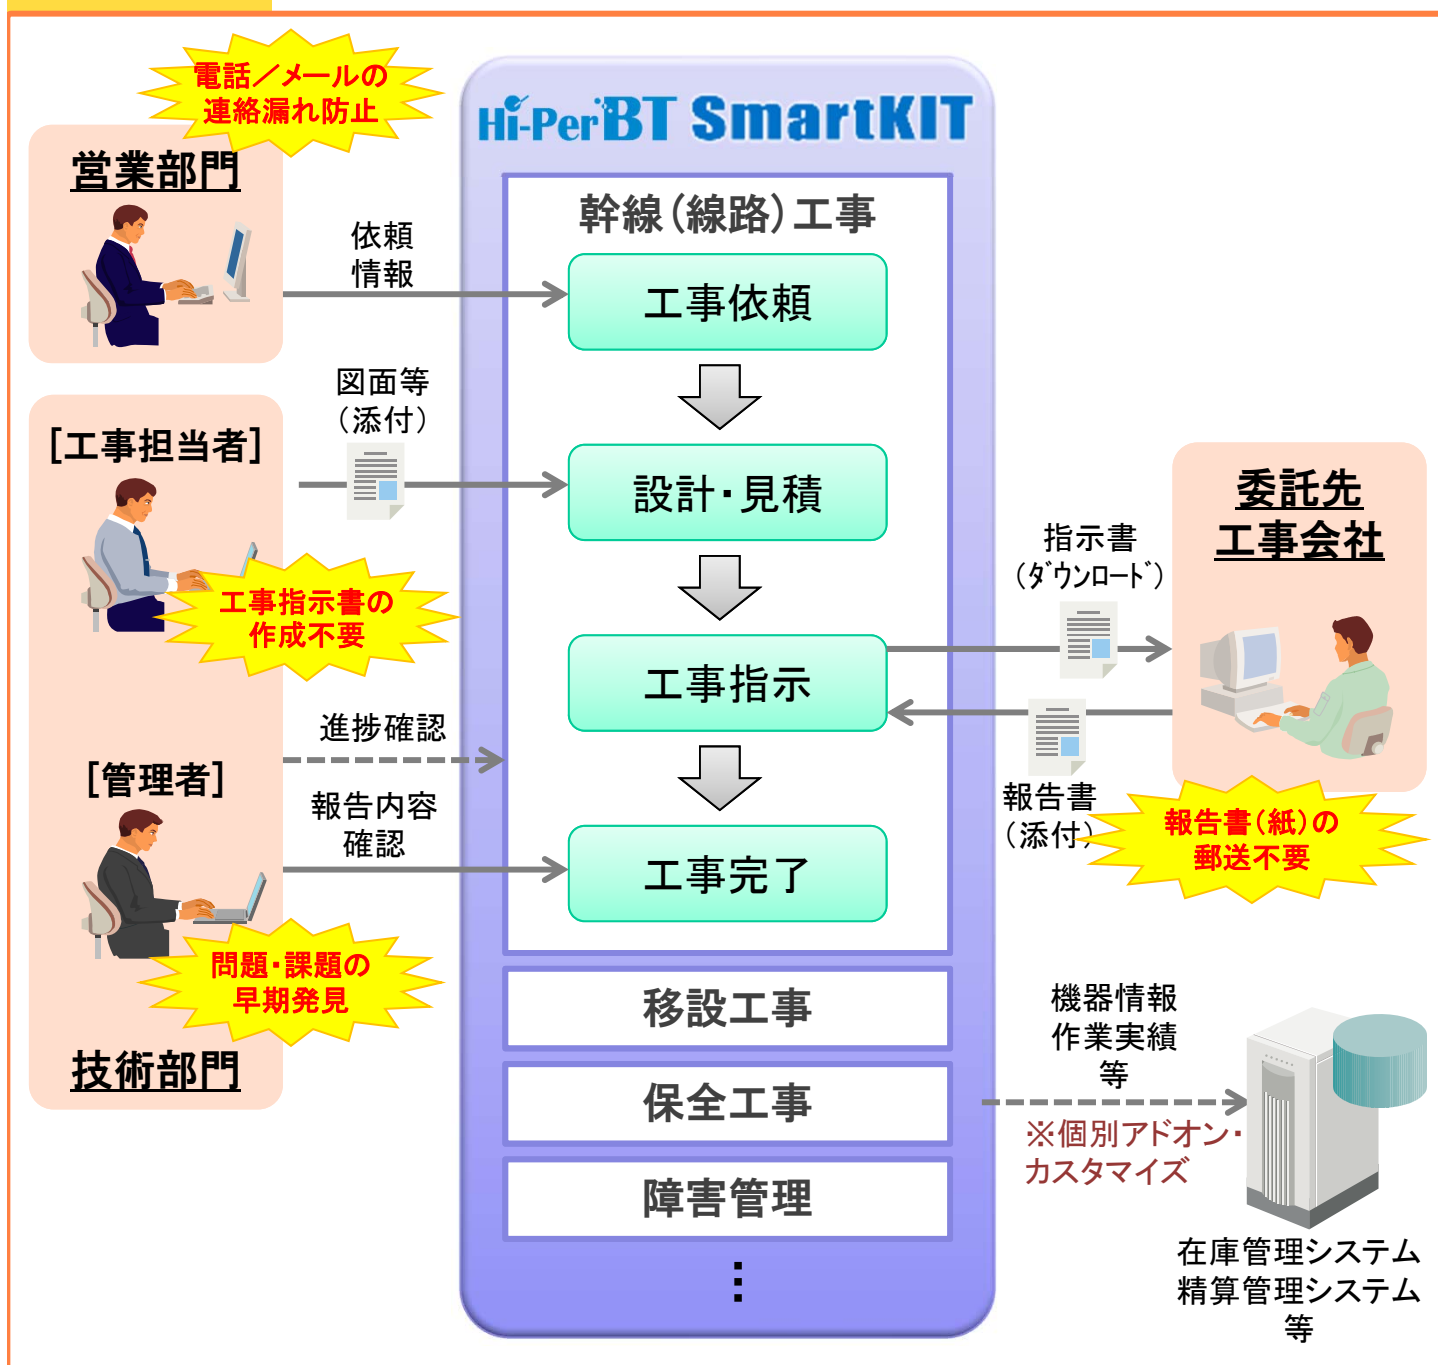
電話／メールの
連絡漏れ防止

営業部門

依頼
情報

Hi-PerBT SmartKIT

幹線(線路)工事

工事依頼

図面等
(添付)

[工事担当者]

設計・見積

工事指示書の
作成不要

指示書
(ダウンロード)

委託先
工事会社

工事指示

進捗確認

[管理者]

報告内容
確認

報告書
(添付)

報告書(紙)の
郵送不要

工事完了

問題・課題の
早期発見

技術部門

移設工事

保全工事

障害管理

⋮

機器情報
作業実績
等

※個別アドオン・
カスタマイズ

在庫管理システム
精算管理システム
等